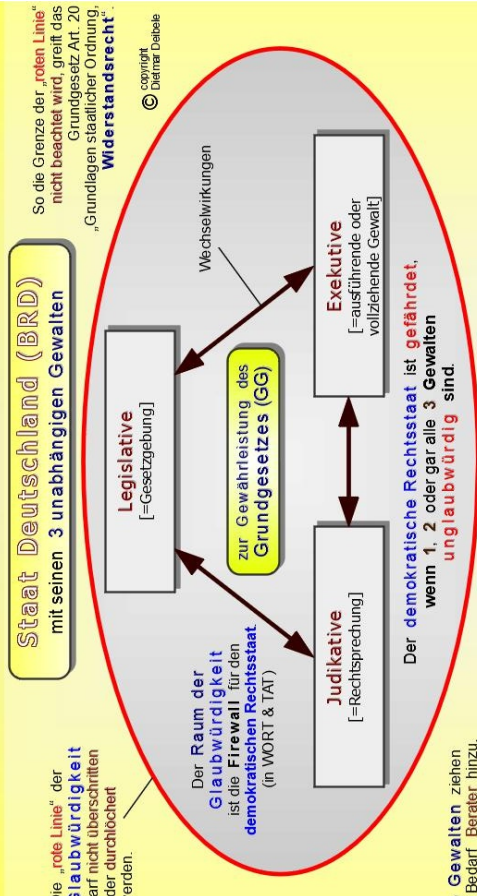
Staat Deutschland (BRD)
mit seinen 3 unabhängigen Gewalten

So die Grenze der „roten Linie" nicht beachtet wird, greift das Grundgesetz Art. 20 „Grundlagen staatlicher Ordnung, Widerstandsrecht".

© copyright Dietmar Deibele

Wechselwirkungen

Legislative
[=Gesetzgebung]

Exekutive
[=ausführende oder vollziehende Gewalt]

zur Gewährleistung des Grundgesetzes (GG)

Judikative
[=Rechtsprechung]

Der Raum der Glaubwürdigkeit ist die Firewall für den demokratischen Rechtsstaat (in WORT & TAT)

Der demokratische Rechtsstaat ist gefährdet, wenn 1, 2 oder gar alle 3 Gewalten unglaubwürdig sind.

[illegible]ie „rote Linie" der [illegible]laubwürdigkeit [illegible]arf nicht überschritten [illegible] oder durchlöchert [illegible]erden.

Gewalten ziehen Bedarf Berater hinzu.